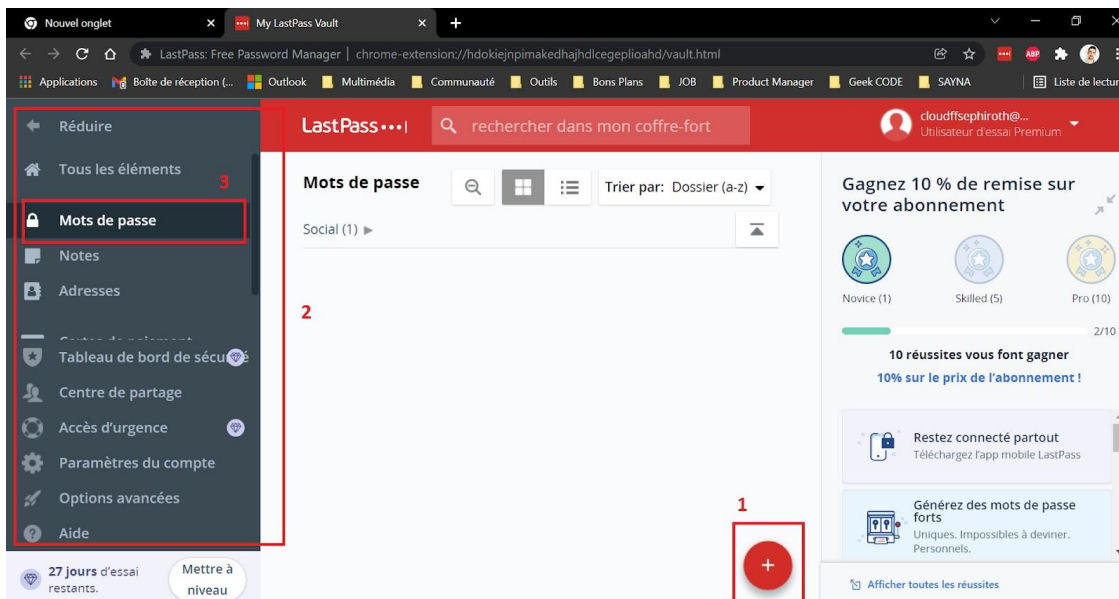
Nouvel onglet
My LastPass Vault
LastPass: Free Password Manager | chrome-extension://hdokiejnpimakedhajhdlcegeplioahd/vault.html
Applications Boîte de réception (... Outlook Multimédia Communauté Outils Bons Plans JOB Product Manager Geek CODE SAYNA Liste de lectur

Réduire
Tous les éléments
3
Mots de passe
Notes
Adresses
2
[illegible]
Tableau de bord de sécu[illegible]é
Centre de partage
Accès d'urgence
Paramètres du compte
Options avancées
Aide
27 jours d'essai restants.
Mettre à niveau

LastPass•••|
rechercher dans mon coffre-fort
cloudffsephiroth@...
Utilisateur d'essai Premium

Mots de passe
Trier par: Dossier (a-z)
Social (1)
1
+

Gagnez 10 % de remise sur votre abonnement
Novice (1)
Skilled (5)
Pro (10)
2/10
10 réussites vous font gagner
10% sur le prix de l'abonnement !
Restez connecté partout
Téléchargez l'app mobile LastPass
Générez des mots de passe forts
Uniques. Impossibles à deviner. Personnels.
Afficher toutes les réussites